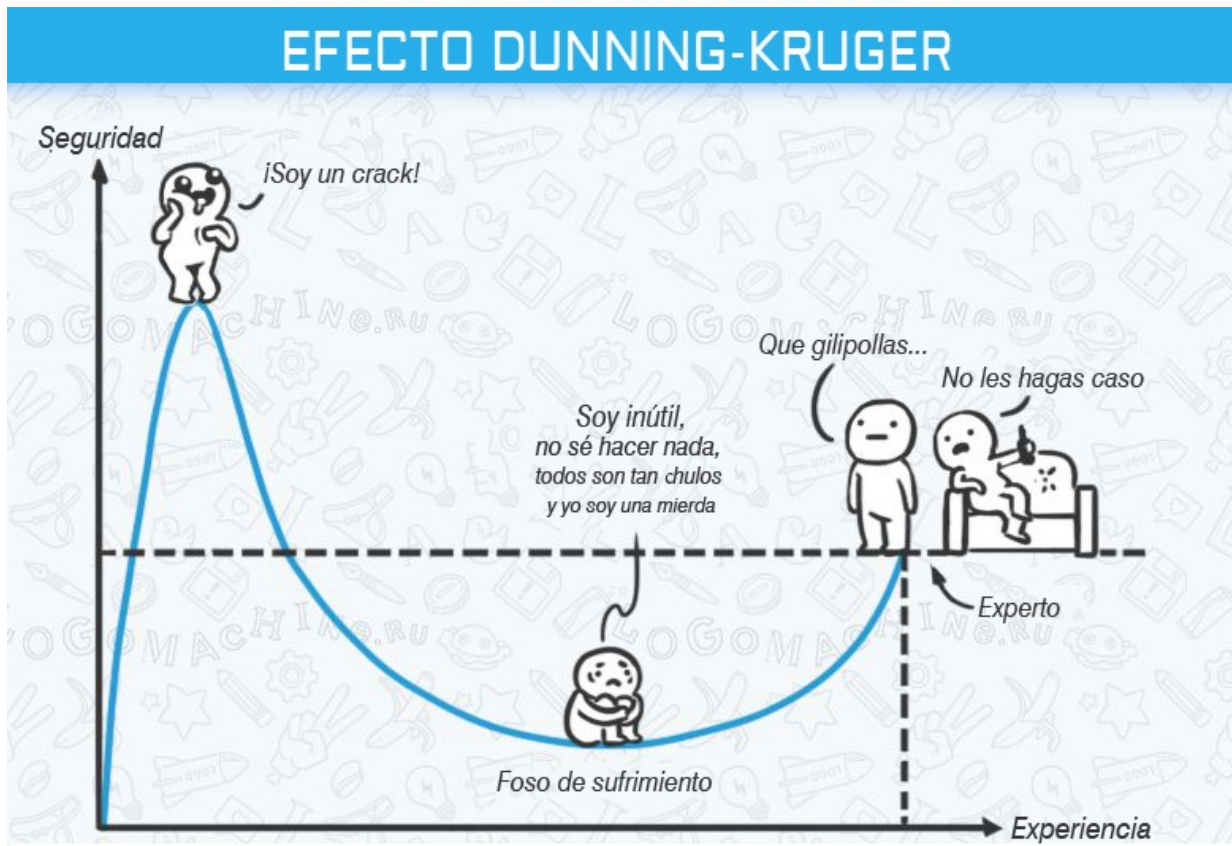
EFECTO DUNNING-KRUGER

Seguridad

¡Soy un crack!

LOGOMACHINE.RU

Que gilipollas...

No les hagas caso

Soy inútil, no sé hacer nada, todos son tan chulos y yo soy una mierda

Experto

Foso de sufrimiento

Experiencia